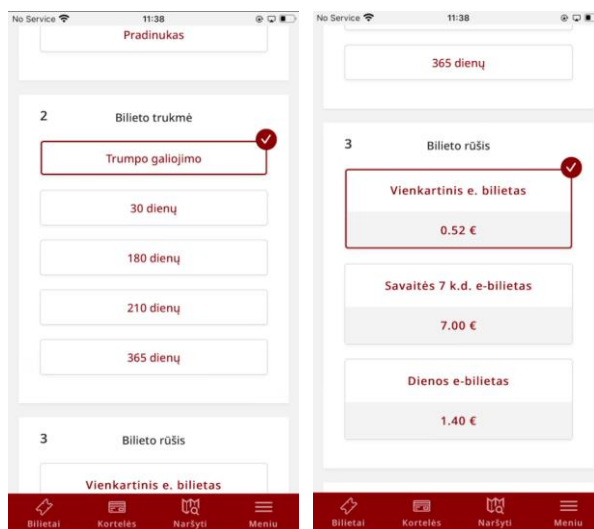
No Service 11:38

Pradinukas

2 Bilieto trukmė

Trumpo galiojimo

30 dienų

180 dienų

210 dienų

365 dienų

3 Bilieto rūšis

Vienkartinis e. bilietas

Bilietai Kortelės Naršyti Meniu

No Service 11:38

365 dienų

3 Bilieto rūšis

Vienkartinis e. bilietas

0.52 €

Savaitės 7 k.d. e-bilietas

7.00 €

Dienos e-bilietas

1.40 €

Bilietai Kortelės Naršyti Meniu